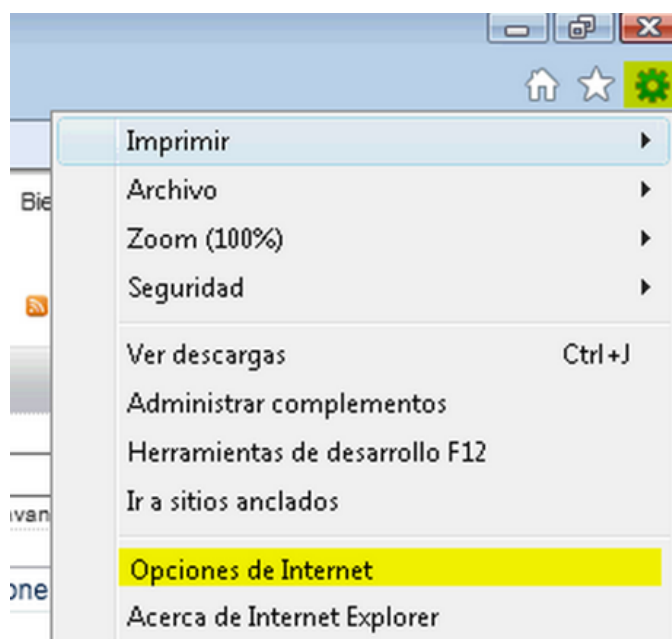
Bie

ıvan

one

Imprimir
Archivo
Zoom (100%)
Seguridad

Ver descargas Ctrl+J
Administrar complementos
Herramientas de desarrollo F12
Ir a sitios anclados

Opciones de Internet
Acerca de Internet Explorer